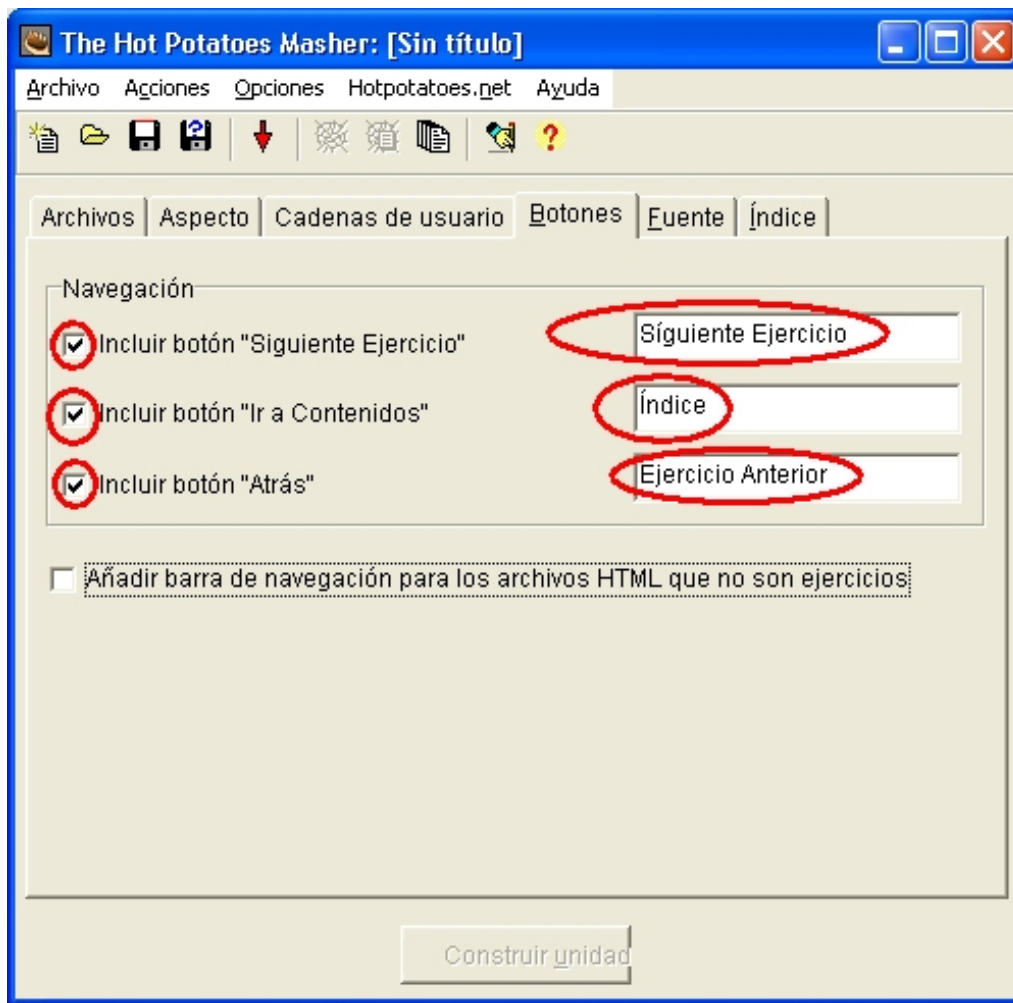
The Hot Potatoes Masher: [Sin título]

Archivo Acciones Opciones Hotpotatoes.net Ayuda

Archivos | Aspecto | Cadenas de usuario | Botones | Fuente | Índice

Navegación

Incluir botón "Siguiente Ejercicio" Síguiente Ejercicio

Incluir botón "Ir a Contenidos" Índice

Incluir botón "Atrás" Ejercicio Anterior

Añadir barra de navegación para los archivos HTML que no son ejercicios

Construir unidad